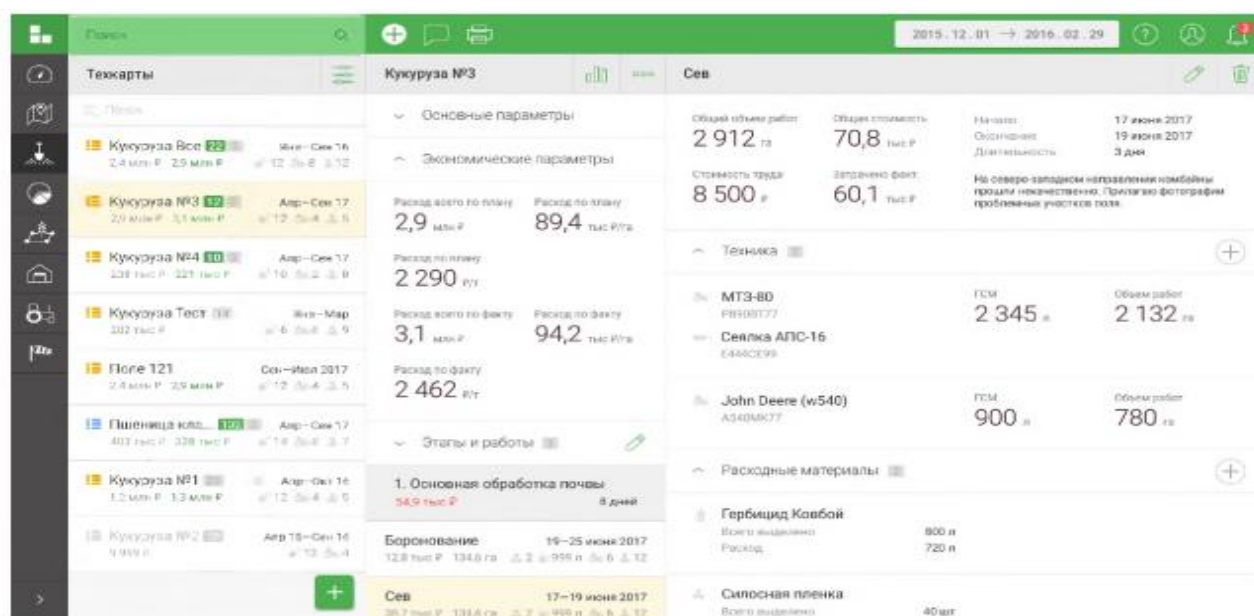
Поиск

2015.12.01 → 2016.02.29

Техкарты

Поиск

Кукуруза Все 22
Янв—Сен 16
2,4 млн ₽ 2,9 млн ₽ 12 8 12

Кукуруза №3 12
Апр—Сен 17
2,9 млн ₽ 3,1 млн ₽ 12 4 5

Кукуруза №4 10
Апр—Сен 17
238 тыс ₽ 221 тыс ₽ 10 2 8

Кукуруза Тест 11
Янв—Мар
202 тыс ₽ 6 4 9

Поле 121
Сен—Июл 2017
2,4 млн ₽ 2,9 млн ₽ 12 4 5

Пшеница клас... 12
Апр—Сен 17
403 тыс ₽ 328 тыс ₽ 14 8 7

Кукуруза №1
Апр—Окт 16
1,2 млн ₽ 1,3 млн ₽ 12 4 5

Кукуруза №2
Апр 15—Сен 16
9 999 ₽ 12 4

+

Кукуруза №3

Основные параметры

Экономические параметры

Расход всего по плану
2,9 млн ₽

Расход по плану
89,4 тыс ₽/га

Расход по плану
2 290 ₽/т

Расход всего по факту
3,1 млн ₽

Расход по факту
94,2 тыс ₽/га

Расход по факту
2 462 ₽/т

Этапы и работы

1. Основная обработка почвы
54,9 тыс ₽
8 дней

Боронование
19—25 июня 2017
12,8 тыс ₽ 134,8 га 2 999 л 6 12

Сев
17—19 июня 2017
38,7 тыс ₽ 134,8 га 2 999 л 6 12

Сев

Общий объем работ
2 912 га

Общая стоимость
70,8 тыс ₽

Стоимость труда
8 500 ₽

Затрачено факт
60,1 тыс ₽

Начало
17 июня 2017
Окончание
19 июня 2017
Длительность
3 дня

На северо-западном направлении комбайны прошли некачественно. Прилагаю фотографии проблемных участков поля.

Техника

МТЗ-80
Р8908177
Сеялка АПС-16
Е444СЕ99

ГСМ
2 345 л

Объем работ
2 132 га

John Deere (w540)
А340МК77

ГСМ
900 л

Объем работ
780 га

Расходные материалы

Гербицид Ковбой
Всего выделено 800 л
Расход 720 л

Силосная пленка
Всего выделено 40 шт